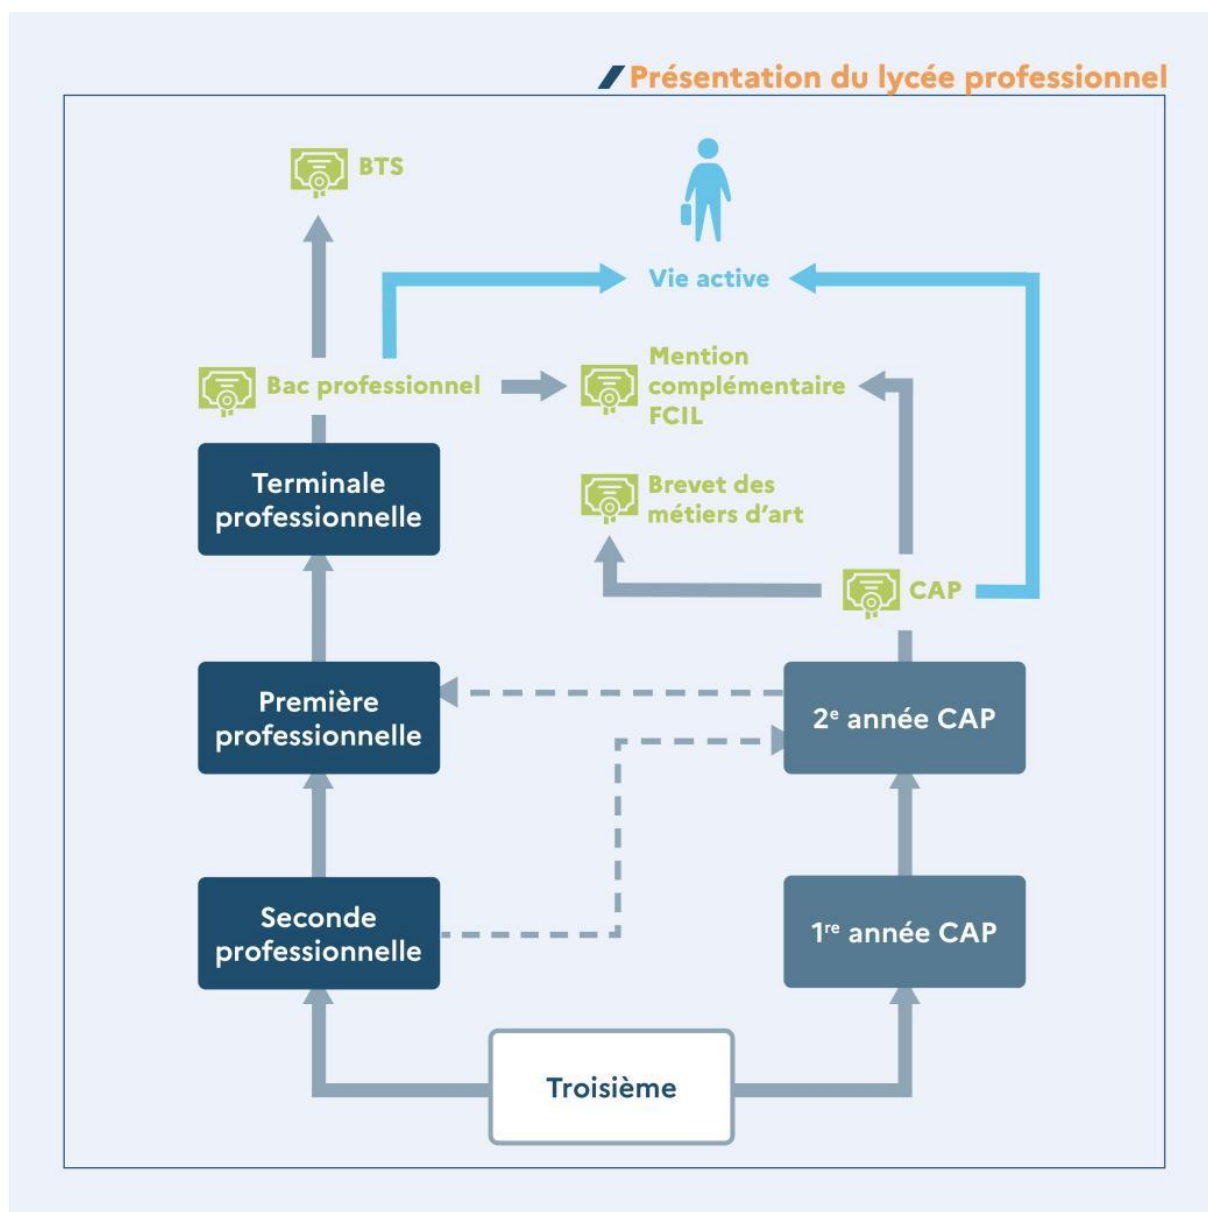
Présentation du lycée professionnel

BTS

Vie active

Bac professionnel

Mention complémentaire FCIL

Brevet des métiers d'art

Terminale professionnelle

CAP

Première professionnelle

2$^{e}$ année CAP

Seconde professionnelle

1$^{re}$ année CAP

Troisième